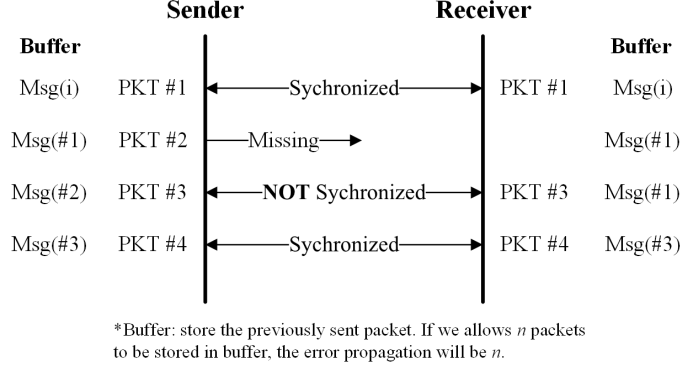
Sender

Receiver

Buffer

Buffer

Msg(i) PKT #1 Sychronized PKT #1 Msg(i)

Msg(#1) PKT #2 Missing Msg(#1)

Msg(#2) PKT #3 **NOT** Sychronized PKT #3 Msg(#1)

Msg(#3) PKT #4 Sychronized PKT #4 Msg(#3)

*Buffer: store the previously sent packet. If we allows *n* packets to be stored in buffer, the error propagation will be *n*.